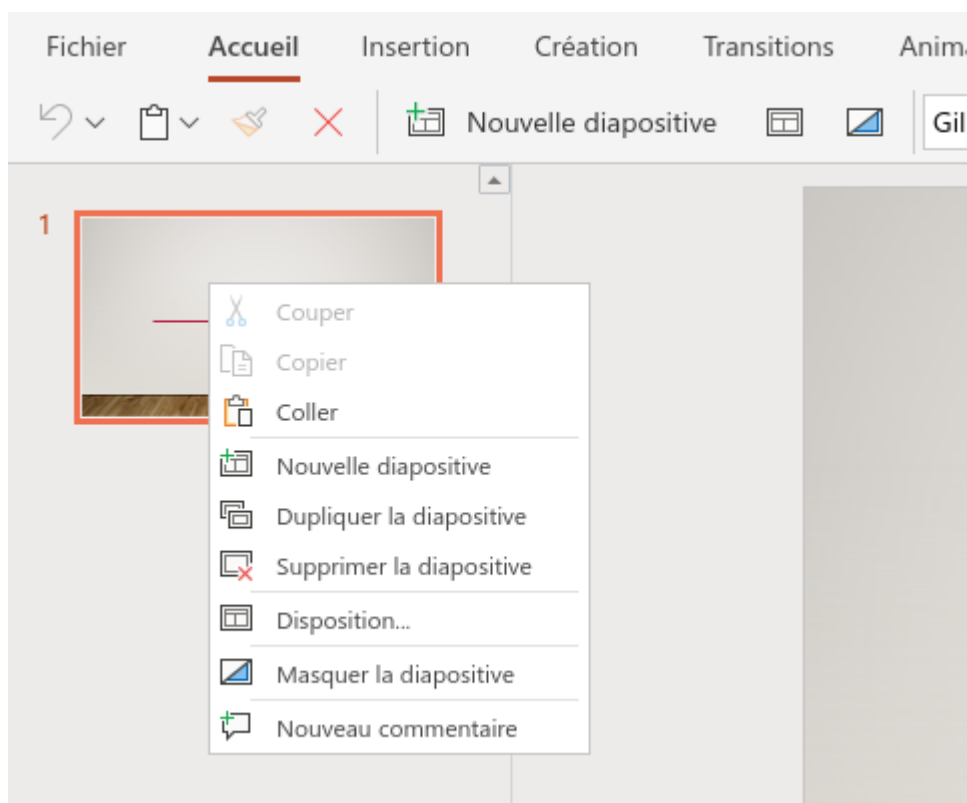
Fichier Accueil Insertion Création Transitions Anim

Nouvelle diapositive Gil

1

Couper
Copier
Coller
Nouvelle diapositive
Dupliquer la diapositive
Supprimer la diapositive
Disposition...
Masquer la diapositive
Nouveau commentaire